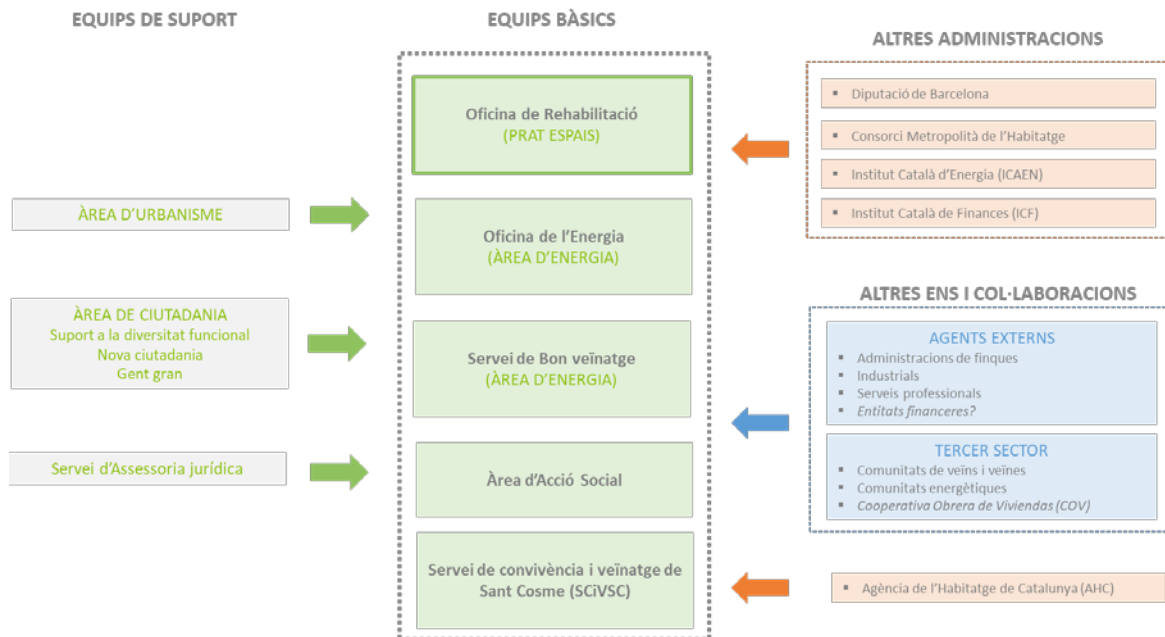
EQUIPS DE SUPORT

ÀREA D'URBANISME

ÀREA DE CIUTADANIA
Suport a la diversitat funcional
Nova ciutadania
Gent gran

Servei d'Assessoria jurídica

EQUIPS BÀSICS

Oficina de Rehabilitació
(PRAT ESPAIS)

Oficina de l'Energia
(ÀREA D'ENERGIA)

Servei de Bon veïnatge
(ÀREA D'ENERGIA)

Àrea d'Acció Social

Servei de convivència i veïnatge de Sant Cosme (SCiVSC)

ALTRES ADMINISTRACIONS

- Diputació de Barcelona
- Consorci Metropolità de l'Habitatge
- Institut Català d'Energia (ICAEN)
- Institut Català de Finances (ICF)

ALTRES ENS I COL·LABORACIONS

AGENTS EXTERNS
- Administracions de finques
- Industrials
- Serveis professionals
- *Entitats financeres?*

TERCER SECTOR
- Comunitats de veïns i veïnes
- Comunitats energètiques
- *Cooperativa Obrera de Viviendas (COV)*

- Agència de l'Habitatge de Catalunya (AHC)